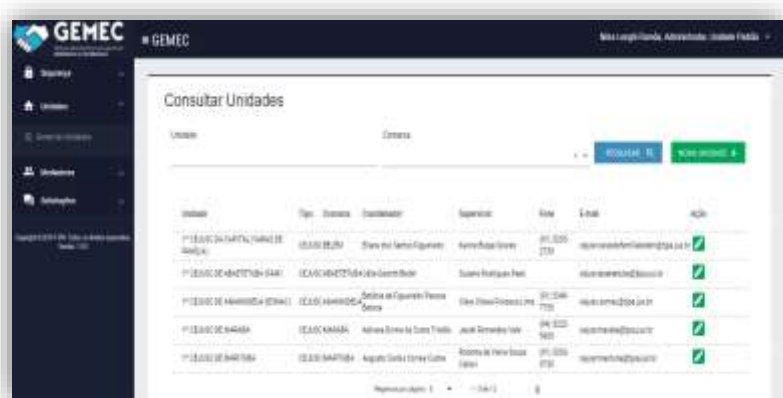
GEMEC

≡ GEMEC

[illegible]

Segurança

Unidades

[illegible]

Usuários

Solicitações

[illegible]

Consultar Unidades

Unidade

Comarca

PESQUISAR

NOVA UNIDADE

| Unidade | Tipo | Comarca | Coordenador | Supervisor | Fone | E-mail | Ação |
|---|---|---|---|---|---|---|---|
| 1º CEJUSC DA CAPITAL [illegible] | CEJUSC | BELÉM | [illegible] | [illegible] | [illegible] | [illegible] | |
| 1º CEJUSC DE ABAETETUBA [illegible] | CEJUSC | ABAETETUBA | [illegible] | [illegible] | | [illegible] | |
| 1º CEJUSC DE ANANINDEUA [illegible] | CEJUSC | ANANINDEUA | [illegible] | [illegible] | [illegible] | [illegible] | |
| 1º CEJUSC DE MARABA | CEJUSC | MARABA | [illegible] | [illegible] | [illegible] | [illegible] | |
| 1º CEJUSC DE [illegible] | CEJUSC | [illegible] | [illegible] | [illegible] | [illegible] | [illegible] | |

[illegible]